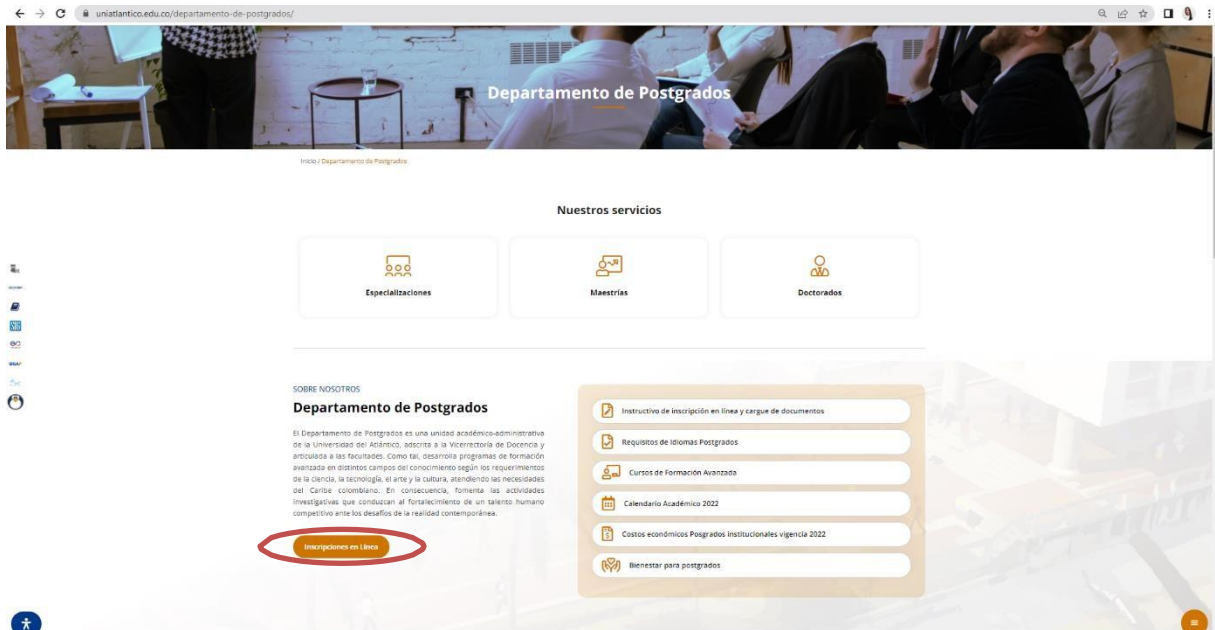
uniatlantico.edu.co/departamento-de-postgrados/

Departamento de Postgrados

Inicio / Departamento de Postgrados

Nuestros servicios

Especializaciones

Maestrías

Doctorados

SOBRE NOSOTROS

Departamento de Postgrados

El Departamento de Postgrados es una unidad académico-administrativa de la Universidad del Atlántico, adscrita a la Vicerrectoría de Docencia y articulada a las facultades. Como tal, desarrolla programas de formación avanzada en distintos campos del conocimiento según los requerimientos de la ciencia, la tecnología, el arte y la cultura, atendiendo las necesidades del Caribe colombiano. En consecuencia, fomenta las actividades investigativas que conduzcan al fortalecimiento de un talento humano competitivo ante los desafíos de la realidad contemporánea.

Inscripciones en Línea

Instructivo de inscripción en línea y cargue de documentos

Requisitos de Idiomas Postgrados

Cursos de Formación Avanzada

Calendario Académico 2022

Costos económicos Posgrados institucionales vigencia 2022

Bienestar para postgrados